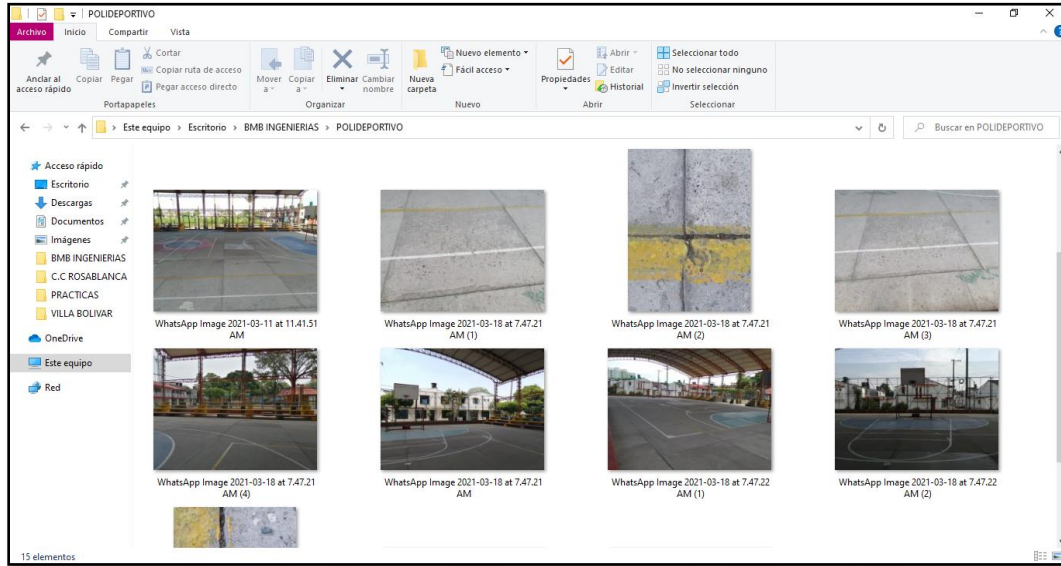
POLIDEPORTIVO

Archivo Inicio Compartir Vista

Anclar al acceso rápido Copiar Pegar Cortar Copiar ruta de acceso Pegar acceso directo
Portapapeles

Mover a Copiar a Eliminar Cambiar nombre
Organizar

Nueva carpeta Nuevo elemento Fácil acceso
Nuevo

Propiedades Abrir Editar Historial
Abrir

Seleccionar todo No seleccionar ninguno Invertir selección
Seleccionar

Este equipo > Escritorio > BMB INGENIERIAS > POLIDEPORTIVO

Buscar en POLIDEPORTIVO

Acceso rápido
Escritorio
Descargas
Documentos
Imágenes
BMB INGENIERIAS
C.C ROSABLANCA
PRACTICAS
VILLA BOLIVAR
OneDrive
Este equipo
Red

WhatsApp Image 2021-03-11 at 11.41.51 AM
WhatsApp Image 2021-03-18 at 7.47.21 AM (1)
WhatsApp Image 2021-03-18 at 7.47.21 AM (2)
WhatsApp Image 2021-03-18 at 7.47.21 AM (3)
WhatsApp Image 2021-03-18 at 7.47.21 AM (4)
WhatsApp Image 2021-03-18 at 7.47.21 AM
WhatsApp Image 2021-03-18 at 7.47.22 AM (1)
WhatsApp Image 2021-03-18 at 7.47.22 AM (2)

15 elementos